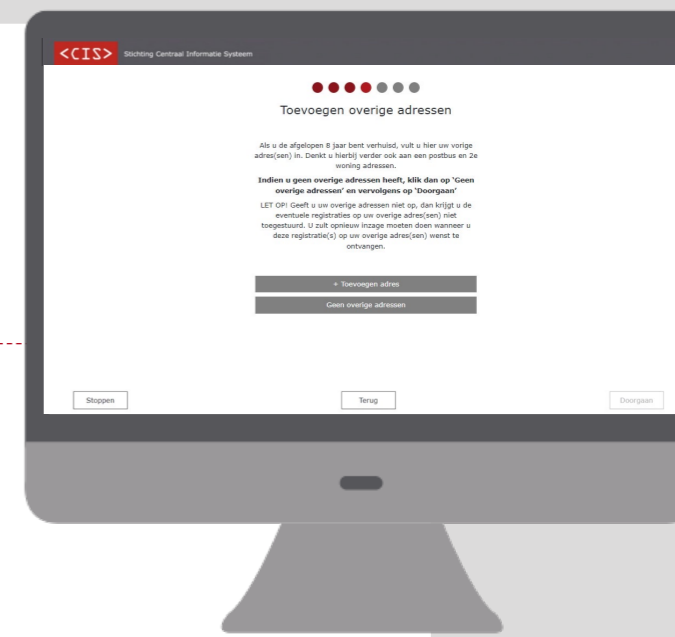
<CIS> Stichting Centraal Informatie Systeem

Toevoegen overige adressen

Als u de afgelopen 8 jaar bent verhuisd, vult u hier uw vorige adres(sen) in. Denkt u hierbij verder ook aan een postbus en 2e woning adressen.

**Indien u geen overige adressen heeft, klik dan op 'Geen overige adressen' en vervolgens op 'Doorgaan'**

LET OP! Geeft u uw overige adressen niet op, dan krijgt u de eventuele registraties op uw overige adres(sen) niet toegestuurd. U zult opnieuw inzage moeten doen wanneer u deze registratie(s) op uw overige adres(sen) wenst te ontvangen.

+ Toevoegen adres

Geen overige adressen

Stoppen

Terug

Doorgaan